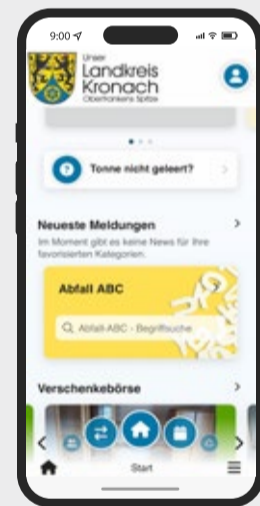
9:00

Unser
Landkreis
Kronach
Oberfrankens Spitze

Tonne nicht geleert?

Neueste Meldungen

Im Moment gibt es keine News für Ihre favorisierten Kategorien.

Abfall ABC

Abfall-ABC - Begriffsuche

Verschenkebörse

Start